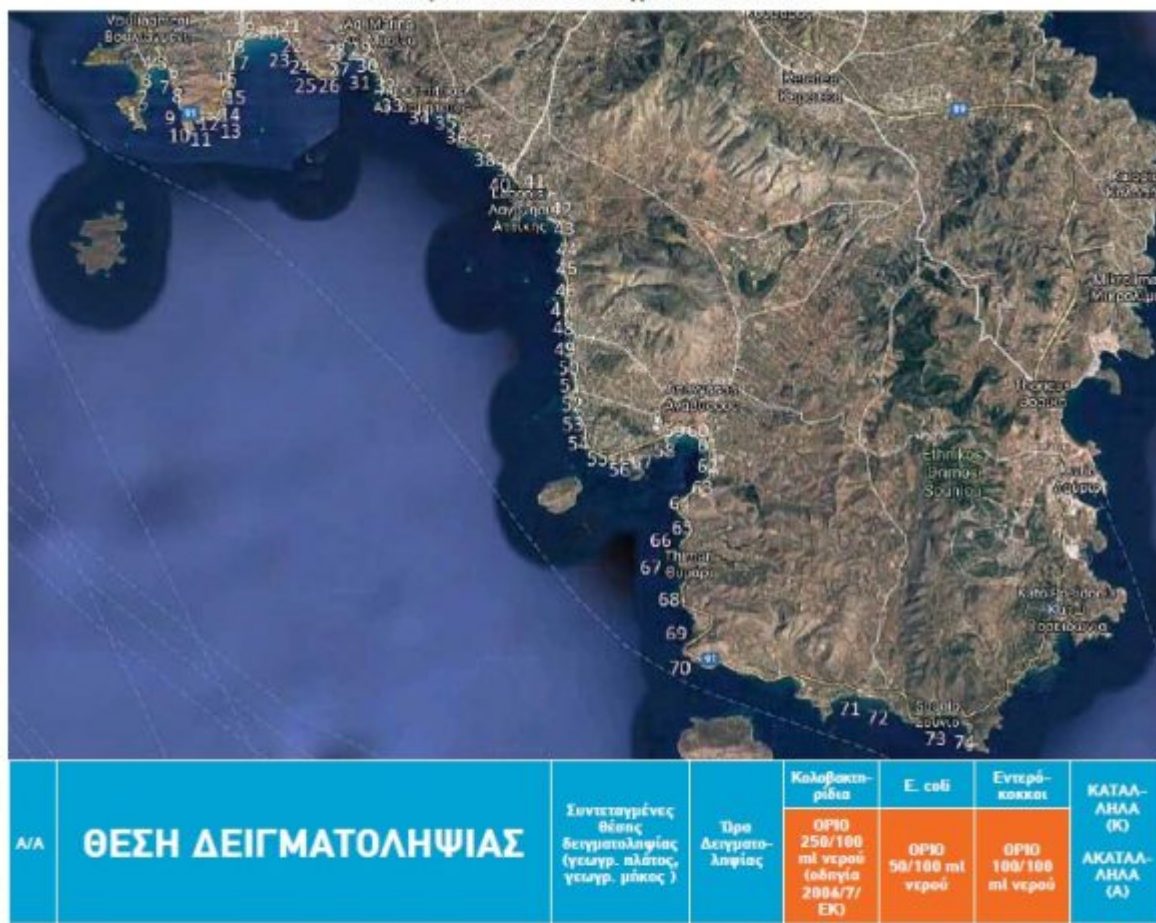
Βουλιαγμένη
Βουλιαγμένης
Αγ. Μαρίνα
Κρωπία
Καρατζά
Λαγονήσι
Αττικής
Ανάβυσσος
Εθνικός Δρυμός Σουνίου
Θυμάρι
Θορικός
Λαύριο
Κάτω Σούνιο
Σούνιο
18 21 22 23 24 25 26 27 28 29 30 31 32 33 34 35 36 37 38 39 40 41 42 43 44 45 46 47 48 49 50 51 52 53 54 55 56 57 58 59 60 61 62 63 64 65 66 67 68 69 70 71 72 73 74
1 2 3 4 5 6 7 8 9 10 11 12 13 14 15 16 17
91
89

| Α/Α | ΘΕΣΗ ΔΕΙΓΜΑΤΟΛΗΨΙΑΣ | Συντεταγμένες θέσης δειγματοληψίας (γεωγρ. πλάτος, γεωγρ. μήκος ) | Ώρα Δειγματοληψίας | Κολοβακτηρίδια ΟΡΙΟ 250/100 ml νερού (οδηγία 2006/7/ΕΚ) | E. coli ΟΡΙΟ 50/100 ml νερού | Εντερόκοκκοι ΟΡΙΟ 100/100 ml νερού | ΚΑΤΑΛΛΗΛΑ (Κ) ΑΚΑΤΑΛΛΗΛΑ (Α) |
|---|---|---|---|---|---|---|---|